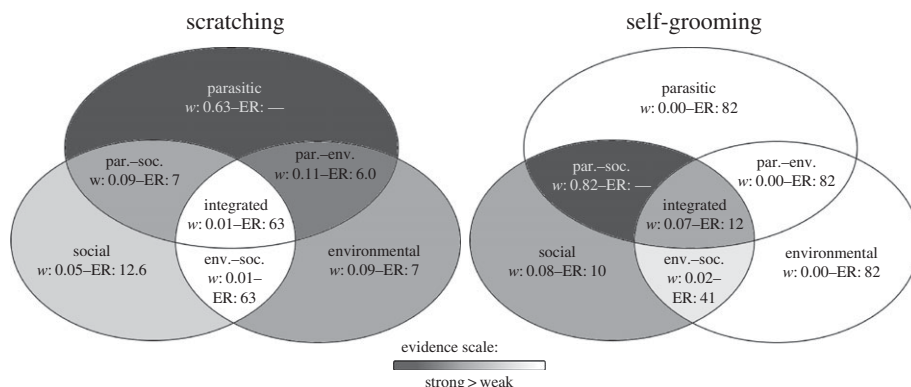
scratching

parasitic
$w$: 0.63–ER: —

par.–soc.
w: 0.09–ER: 7

par.–env.
$w$: 0.11–ER: 6.0

integrated
$w$: 0.01–ER: 63

social
$w$: 0.05–ER: 12.6

env.–soc.
$w$: 0.01–
ER: 63

environmental
$w$: 0.09–ER: 7

self-grooming

parasitic
$w$: 0.00–ER: 82

par.–soc.
$w$: 0.82–ER: —

par.–env.
$w$: 0.00–ER: 82

integrated
$w$: 0.07–ER: 12

social
$w$: 0.08–ER: 10

env.–soc.
$w$: 0.02–
ER: 41

environmental
$w$: 0.00–ER: 82

evidence scale:
strong > weak